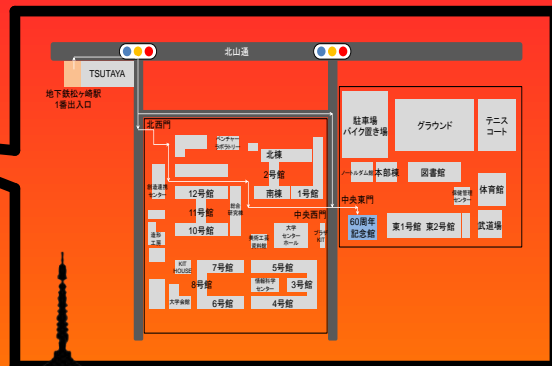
北山通

TSUTAYA

地下鉄松ヶ崎駅
1番出入口

北西門

ベンチャーラボラトリー

北棟

2号館

南棟

1号館

12号館

11号館

10号館

総合研究棟

大学センターホール

プラザKIT

中央西門

中央東門

60周年記念館

駐車場
バイク置き場

グラウンド

テニスコート

ノートルダム館

本部棟

図書館

保健管理センター

体育館

東1号館

東2号館

武道場

7号館

5号館

8号館

情報科学センター

3号館

6号館

4号館

KIT HOUSE

大学会館

造形工房

機械工学資料館